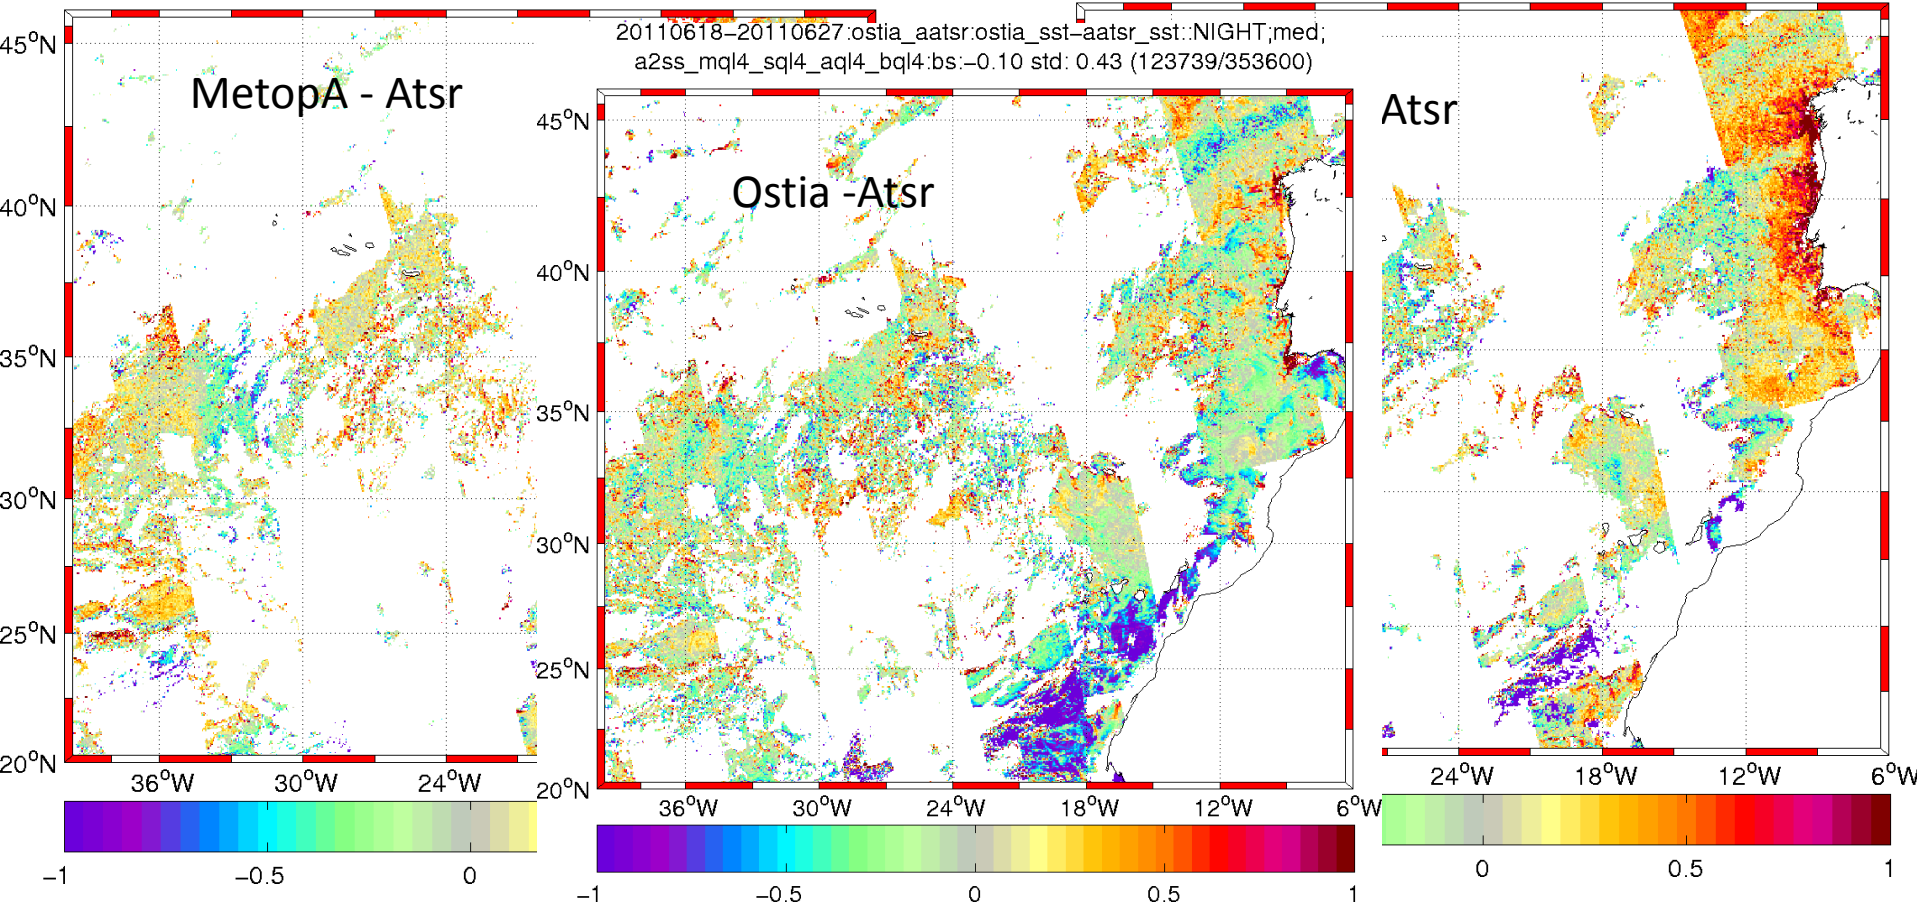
20110618–20110627:ostia_aatsr:ostia_sst–aatsr_sst::NIGHT;med;
a2ss_mql4_sql4_aql4_bql4:bs:–0.10 std: 0.43 (123739/353600)

MetopA - Atsr

$45^oN$
$40^oN$
$35^oN$
$30^oN$
$25^oN$
$20^oN$
$36^oW$ $30^oW$ $24^oW$
–1 –0.5 0

Ostia -Atsr

$45^oN$
$40^oN$
$35^oN$
$30^oN$
$25^oN$
$20^oN$
$36^oW$ $30^oW$ $24^oW$ $18^oW$ $12^oW$ $6^oW$
–1 –0.5 0 0.5 1

Atsr

$24^oW$ $18^oW$ $12^oW$ $6^oW$
0 0.5 1